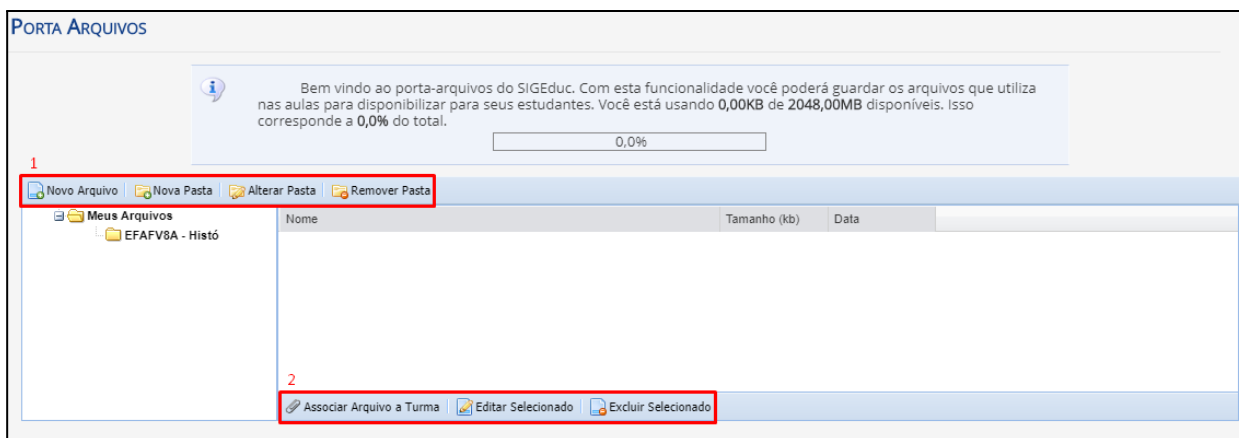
PORTA ARQUIVOS

Bem vindo ao porta-arquivos do SIGEduc. Com esta funcionalidade você poderá guardar os arquivos que utiliza nas aulas para disponibilizar para seus estudantes. Você está usando 0,00KB de 2048,00MB disponíveis. Isso corresponde a 0,0% do total.

0,0%

1

Novo Arquivo | Nova Pasta | Alterar Pasta | Remover Pasta

Meus Arquivos
EFAFV8A - Histó

| Nome | Tamanho (kb) | Data |
|---|---|---|

2

Associar Arquivo a Turma | Editar Selecionado | Excluir Selecionado